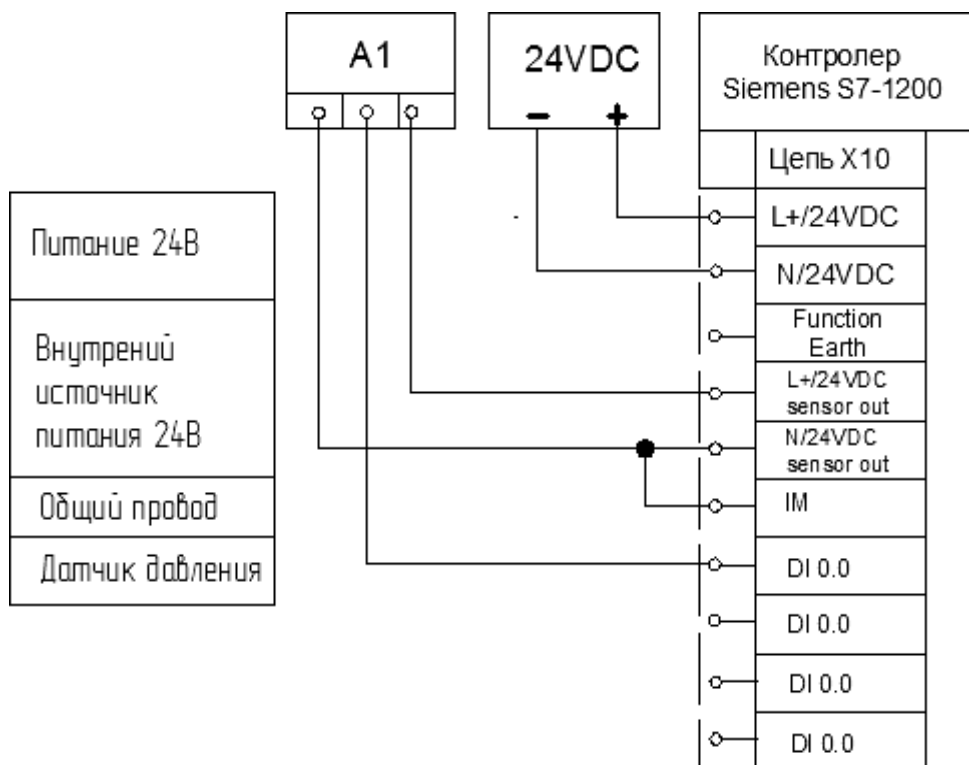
A1

24VDC

− +

Контролер Siemens S7-1200

Цепь X10

L+/24VDC

N/24VDC

Function Earth

L+/24VDC sensor out

N/24VDC sensor out

IM

DI 0.0

DI 0.0

DI 0.0

DI 0.0

Питание 24В

Внутрений источник питания 24В

Общий провод

Датчик давления